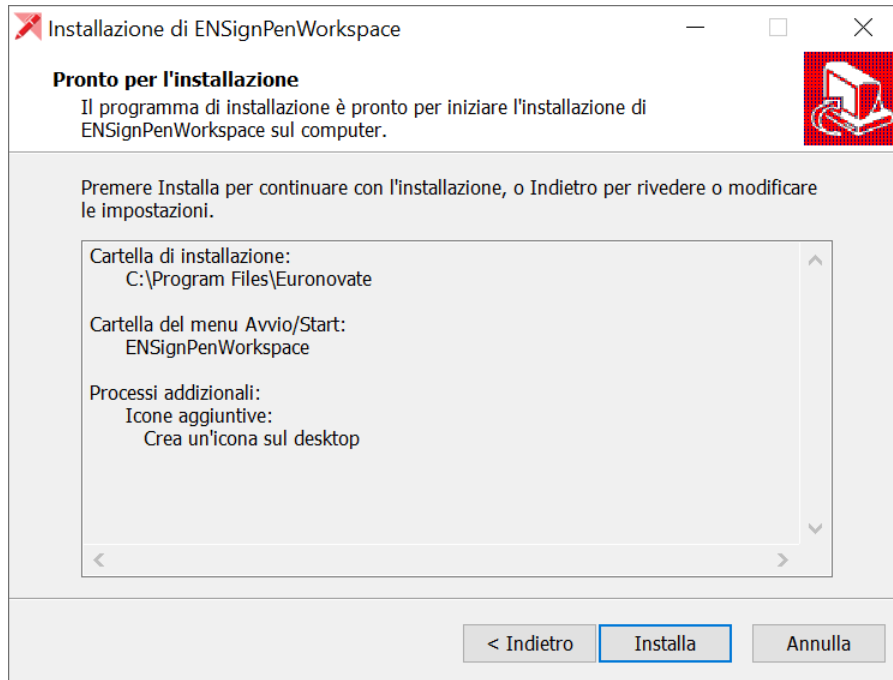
Installazione di ENSignPenWorkspace

Pronto per l'installazione

Il programma di installazione è pronto per iniziare l'installazione di ENSignPenWorkspace sul computer.

Premere Installa per continuare con l'installazione, o Indietro per rivedere o modificare le impostazioni.

Cartella di installazione:
C:\Program Files\Euronovate

Cartella del menu Avvio/Start:
ENSignPenWorkspace

Processi addizionali:
Icone aggiuntive:
Crea un'icona sul desktop

< Indietro
Installa
Annulla